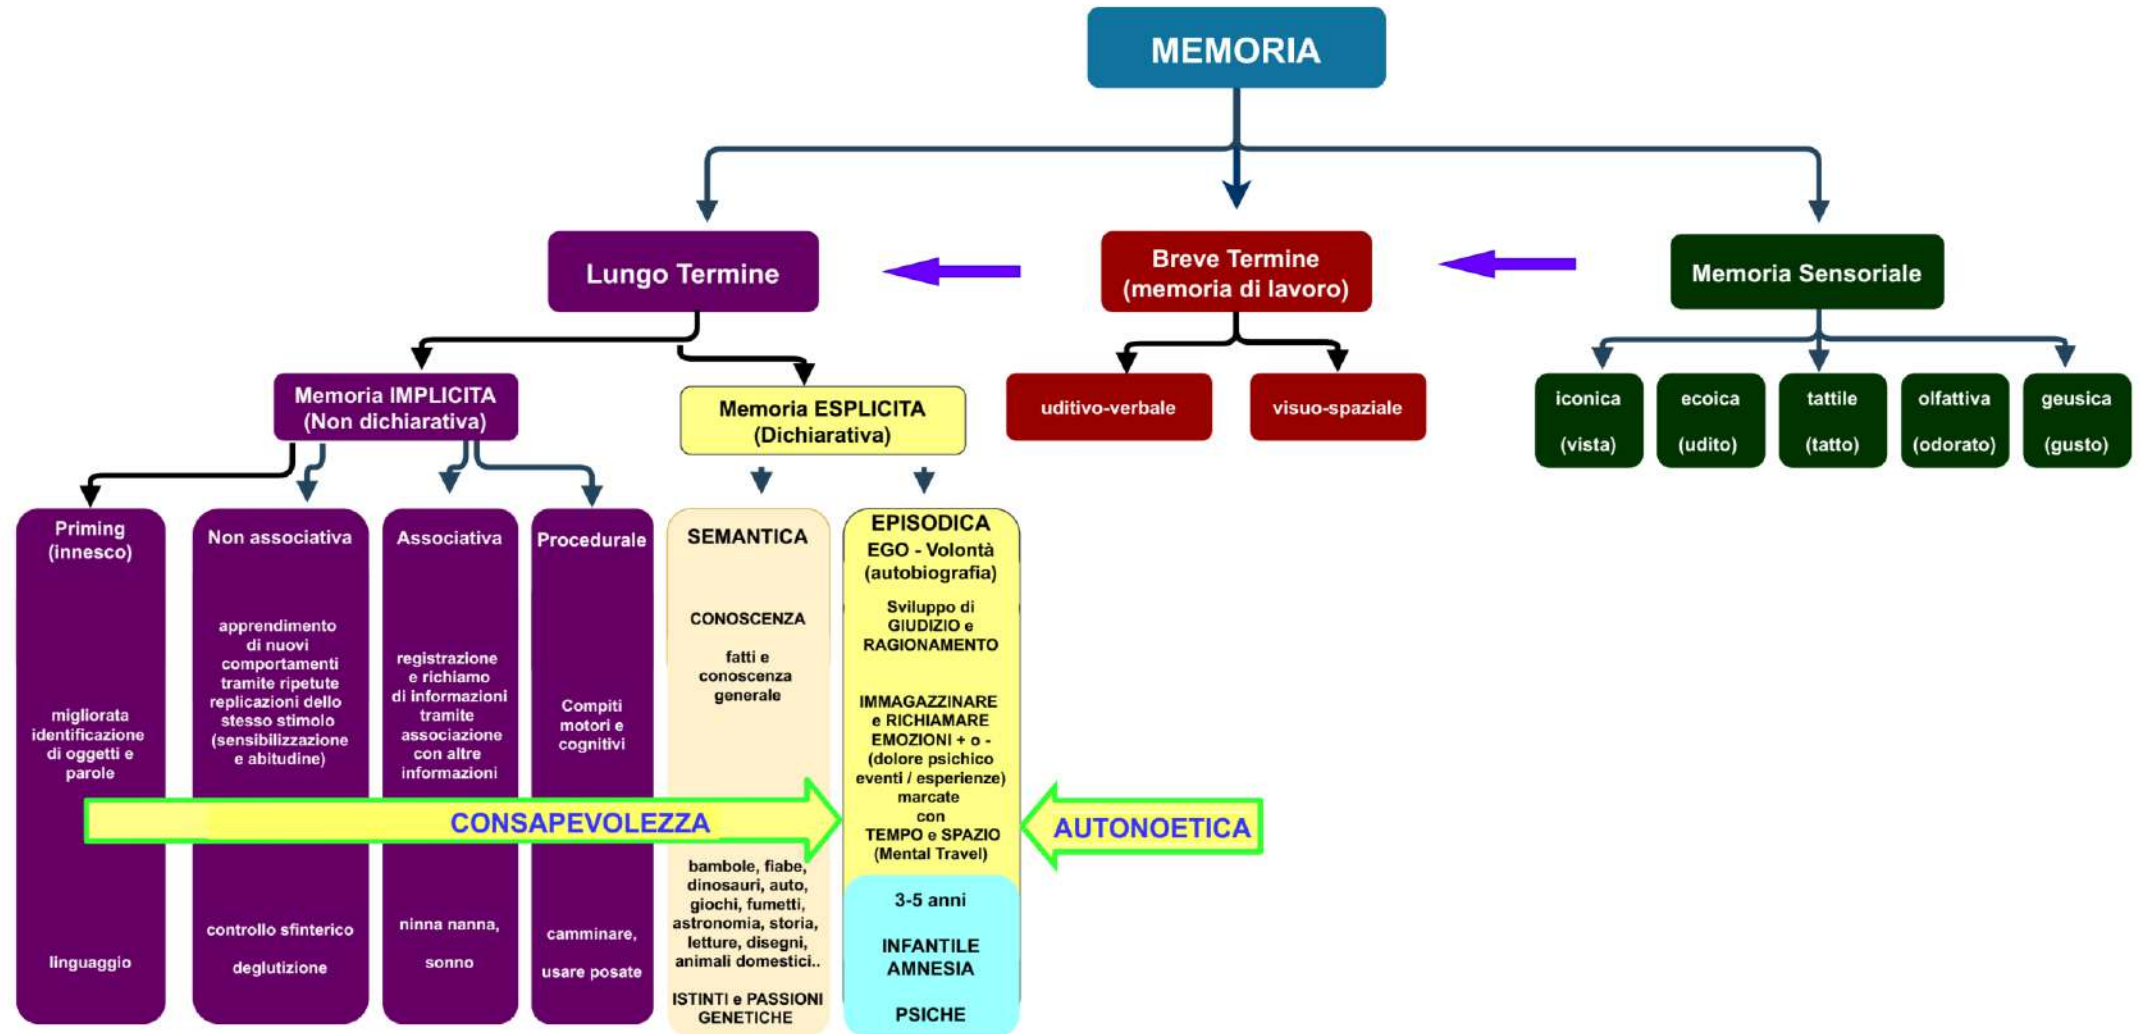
MEMORIA

Lungo Termine

Breve Termine (memoria di lavoro)

Memoria Sensoriale

Memoria IMPLICITA (Non dichiarativa)

Memoria ESPLICITA (Dichiarativa)

uditivo-verbale

visuo-spaziale

iconica (vista)

ecoica (udito)

tattile (tatto)

olfattiva (odorato)

geusica (gusto)

Priming (innesco)

migliorata identificazione di oggetti e parole

linguaggio

Non associativa

apprendimento di nuovi comportamenti tramite ripetute replicazioni dello stesso stimolo (sensibilizzazione e abitudine)

controllo sfinterico

deglutizione

Associativa

registrazione e richiamo di informazioni tramite associazione con altre informazioni

ninna nanna,

sonno

Procedurale

Compiti motori e cognitivi

camminare,

usare posate

SEMANTICA

CONOSCENZA

fatti e conoscenza generale

bambole, fiabe, dinosauri, auto, giochi, fumetti, astronomia, storia, letture, disegni, animali domestici..

ISTINTI e PASSIONI GENETICHE

EPISODICA

EGO - Volontà (autobiografia)

Sviluppo di GIUDIZIO e RAGIONAMENTO

IMMAGAZZINARE e RICHIAMARE EMOZIONI + o - (dolore psichico eventi / esperienze) marcate con TEMPO e SPAZIO (Mental Travel)

3-5 anni

INFANTILE AMNESIA

PSICHE

CONSAPEVOLEZZA

AUTONOETICA